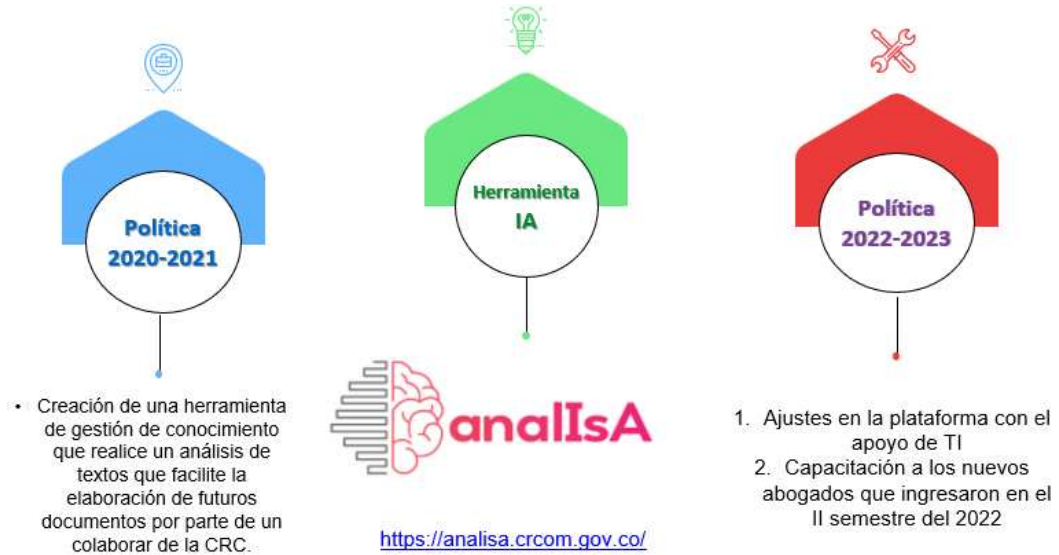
Política 2020-2021

Herramienta IA

Política 2022-2023

• Creación de una herramienta de gestión de conocimiento que realice un análisis de textos que facilite la elaboración de futuros documentos por parte de un colaborar de la CRC.

analIsA

https://analisa.crcom.gov.co/

1. Ajustes en la plataforma con el apoyo de TI
2. Capacitación a los nuevos abogados que ingresaron en el II semestre del 2022